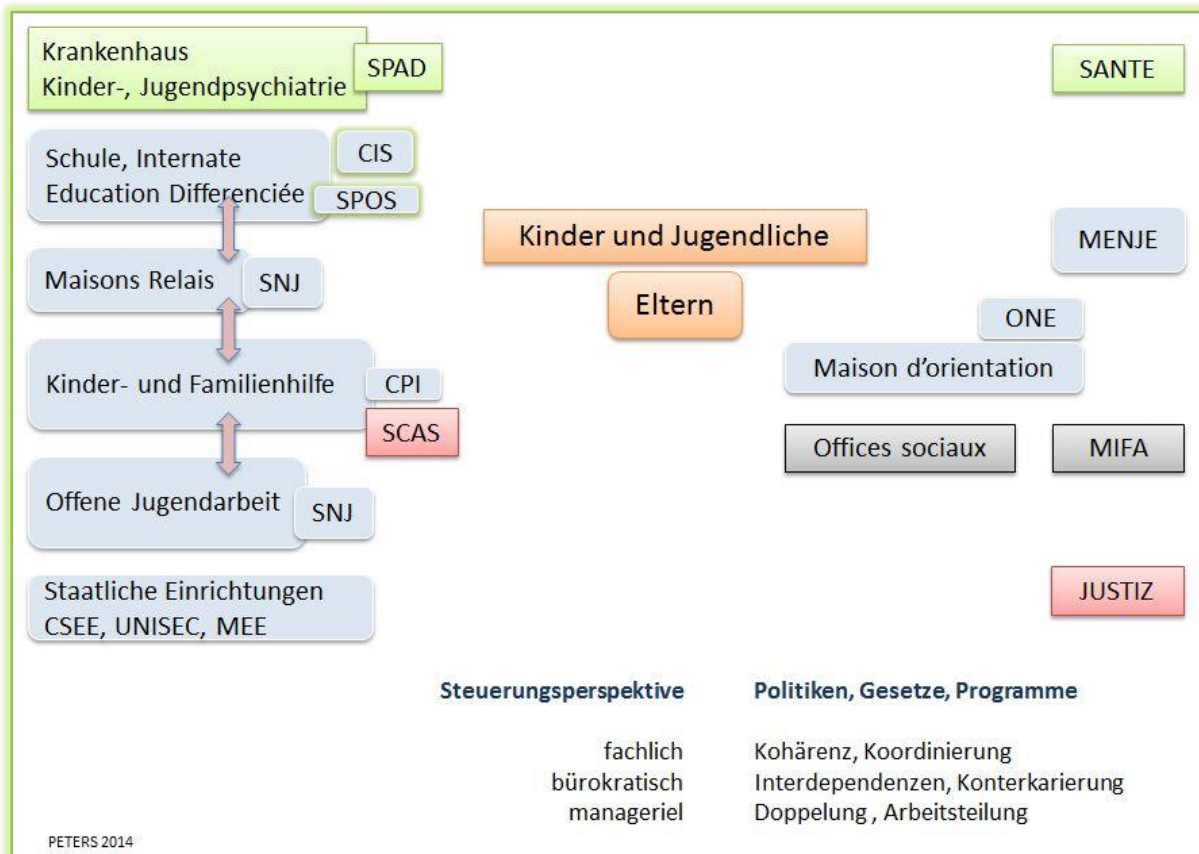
Krankenhaus
Kinder-, Jugendpsychiatrie

SPAD

SANTE

Schule, Internate
Education Differenciée

CIS

SPOS

Kinder und Jugendliche

MENJE

Maisons Relais

SNJ

Eltern

ONE

Maison d'orientation

Kinder- und Familienhilfe

CPI

SCAS

Offices sociaux

MIFA

Offene Jugendarbeit

SNJ

Staatliche Einrichtungen
CSEE, UNISEC, MEE

JUSTIZ

| Steuerungsperspektive | Politiken, Gesetze, Programme |
|---|---|
| fachlich | Kohärenz, Koordinierung |
| bürokratisch | Interdependenzen, Konterkarierung |
| manageriel | Doppelung , Arbeitsteilung |

PETERS 2014